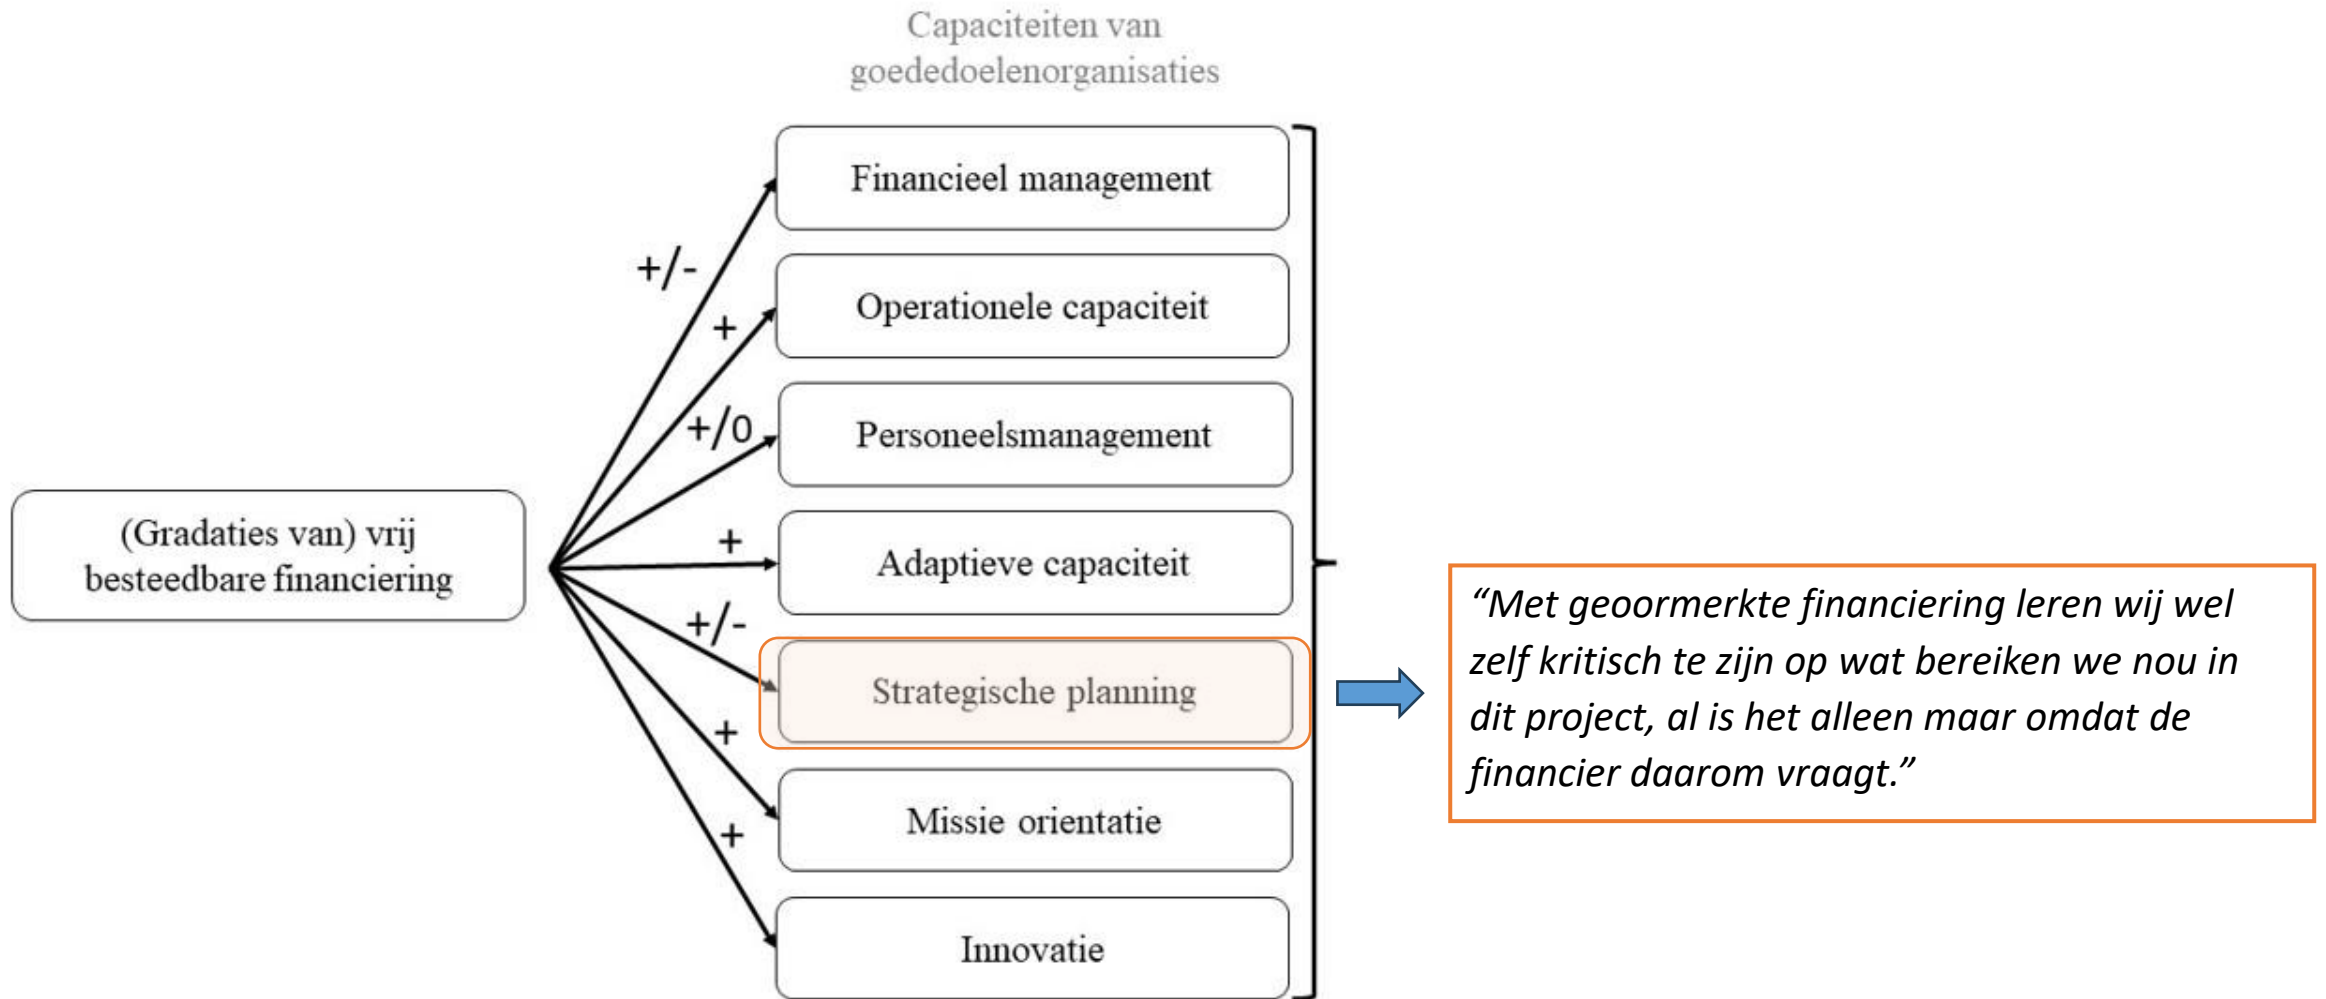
Capaciteiten van goededoelenorganisaties

(Gradaties van) vrij besteedbare financiering

+/-

+

+/0

+

+/-

+

+

Financieel management

Operationele capaciteit

Personeelsmanagement

Adaptieve capaciteit

Strategische planning

Missie orientatie

Innovatie

“Met geoormerkte financiering leren wij wel zelf kritisch te zijn op wat bereiken we nou in dit project, al is het alleen maar omdat de financier daarom vraagt.”